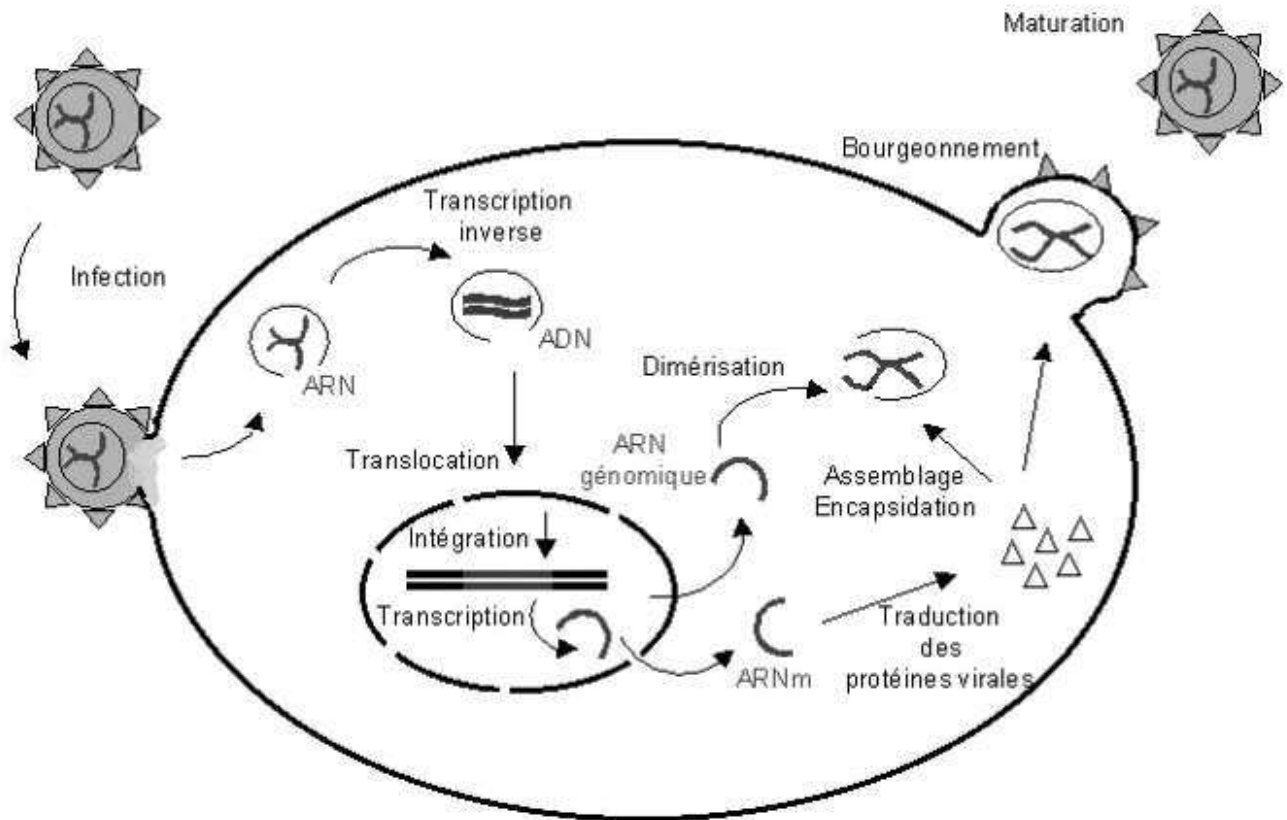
Maturation

Bourgeonnement

Transcription inverse

Infection

ADN

ARN

Dimérisation

ARN génomique

Translocation

Assemblage Encapsidation

Intégration

Transcription

Traduction des protéines virales

ARNm